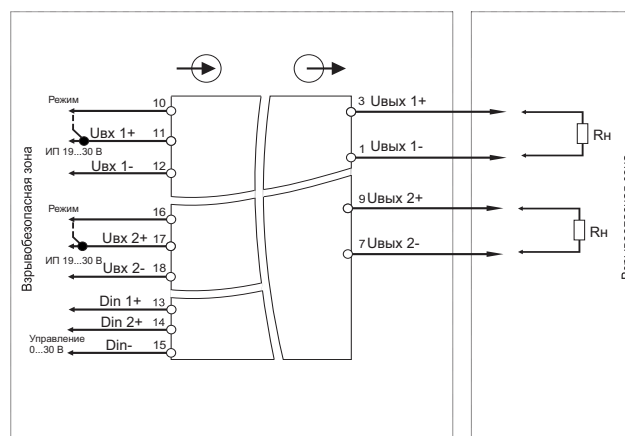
Взрывобезопасная зона

Режим
10
Uвх 1+
11
ИП 19...30 В
Uвх 1-
12

Режим
16
Uвх 2+
17
ИП 19...30 В
Uвх 2-
18

Din 1+
13
Din 2+
14
Управление 0...30 В
Din-
15

3 Uвых 1+
1 Uвых 1-
9 Uвых 2+
7 Uвых 2-

Rн
Rн

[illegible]